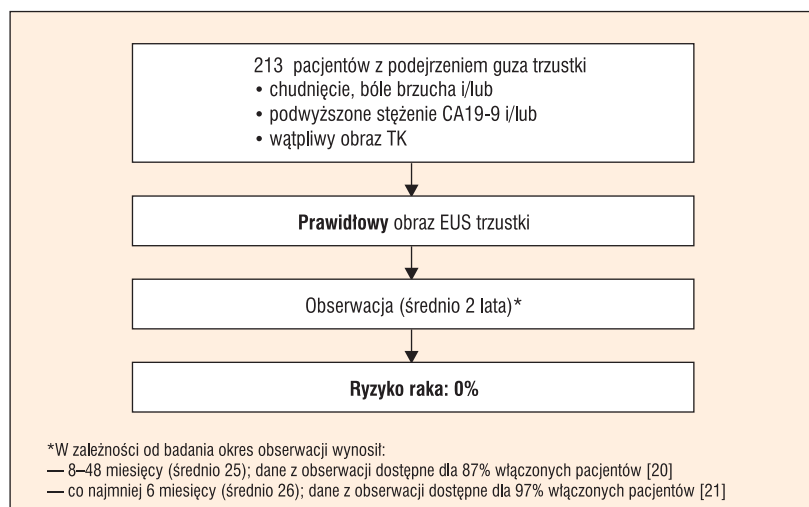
213 pacjentów z podejrzeniem guza trzustki
• chudnięcie, bóle brzucha i/lub
• podwyższone stężenie CA19-9 i/lub
• wątpliwy obraz TK

**Prawidłowy** obraz EUS trzustki

Obserwacja (średnio 2 lata)*

**Ryzyko raka: 0%**

*W zależności od badania okres obserwacji wynosił:
— 8–48 miesięcy (średnio 25); dane z obserwacji dostępne dla 87% włączonych pacjentów [20]
— co najmniej 6 miesięcy (średnio 26); dane z obserwacji dostępne dla 97% włączonych pacjentów [21]